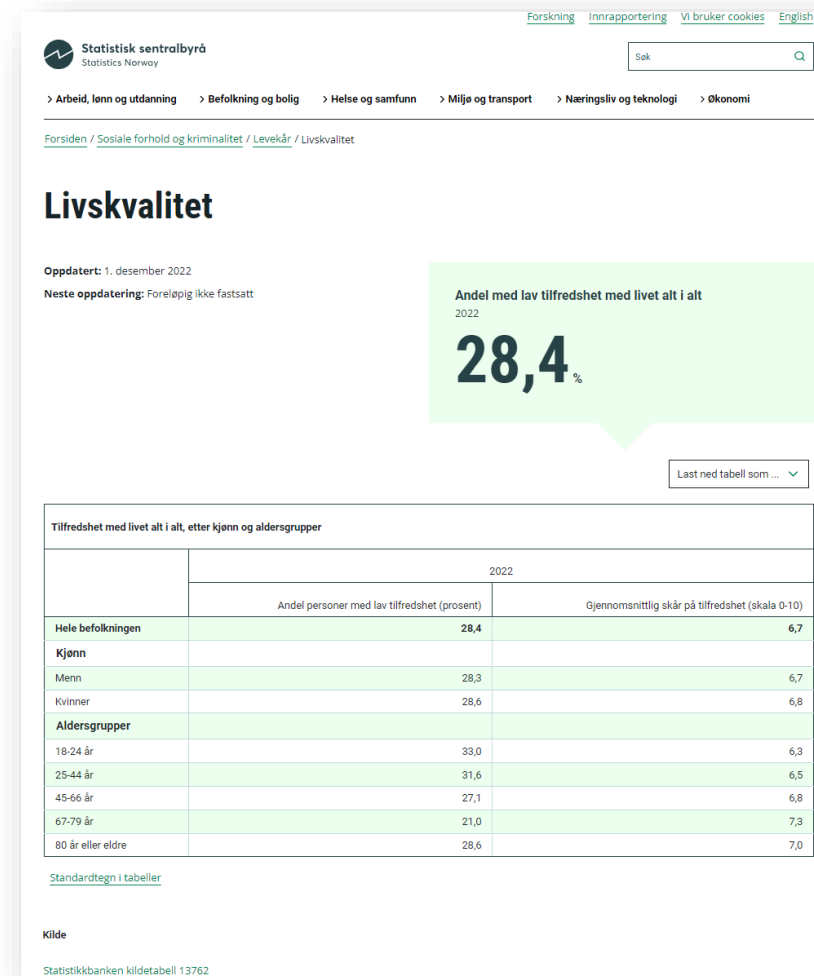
Forskning Innrapportering Vi bruker cookies English

Statistisk sentralbyrå
Statistics Norway

Søk

> Arbeid, lønn og utdanning > Befolkning og bolig > Helse og samfunn > Miljø og transport > Næringsliv og teknologi > Økonomi

Forsiden / Sosiale forhold og kriminalitet / Levekår / Livskvalitet

Livskvalitet

Oppdatert: 1. desember 2022
Neste oppdatering: Foreløpig ikke fastsatt

Andel med lav tilfredshet med livet alt i alt
2022
28,4 %

Last ned tabell som ...

Tilfredshet med livet alt i alt, etter kjønn og aldersgrupper

| | 2022 | |
|---|---|---|
| | Andel personer med lav tilfredshet (prosent) | Gjennomsnittlig skår på tilfredshet (skala 0-10) |
| Hele befolkningen | 28,4 | 6,7 |
| Kjønn | | |
| Menn | 28,3 | 6,7 |
| Kvinner | 28,6 | 6,8 |
| Aldersgrupper | | |
| 18-24 år | 33,0 | 6,3 |
| 25-44 år | 31,6 | 6,5 |
| 45-66 år | 27,1 | 6,8 |
| 67-79 år | 21,0 | 7,3 |
| 80 år eller eldre | 28,6 | 7,0 |

Standardtegn i tabeller

Kilde

Statistikkbanken kildetabell 13762